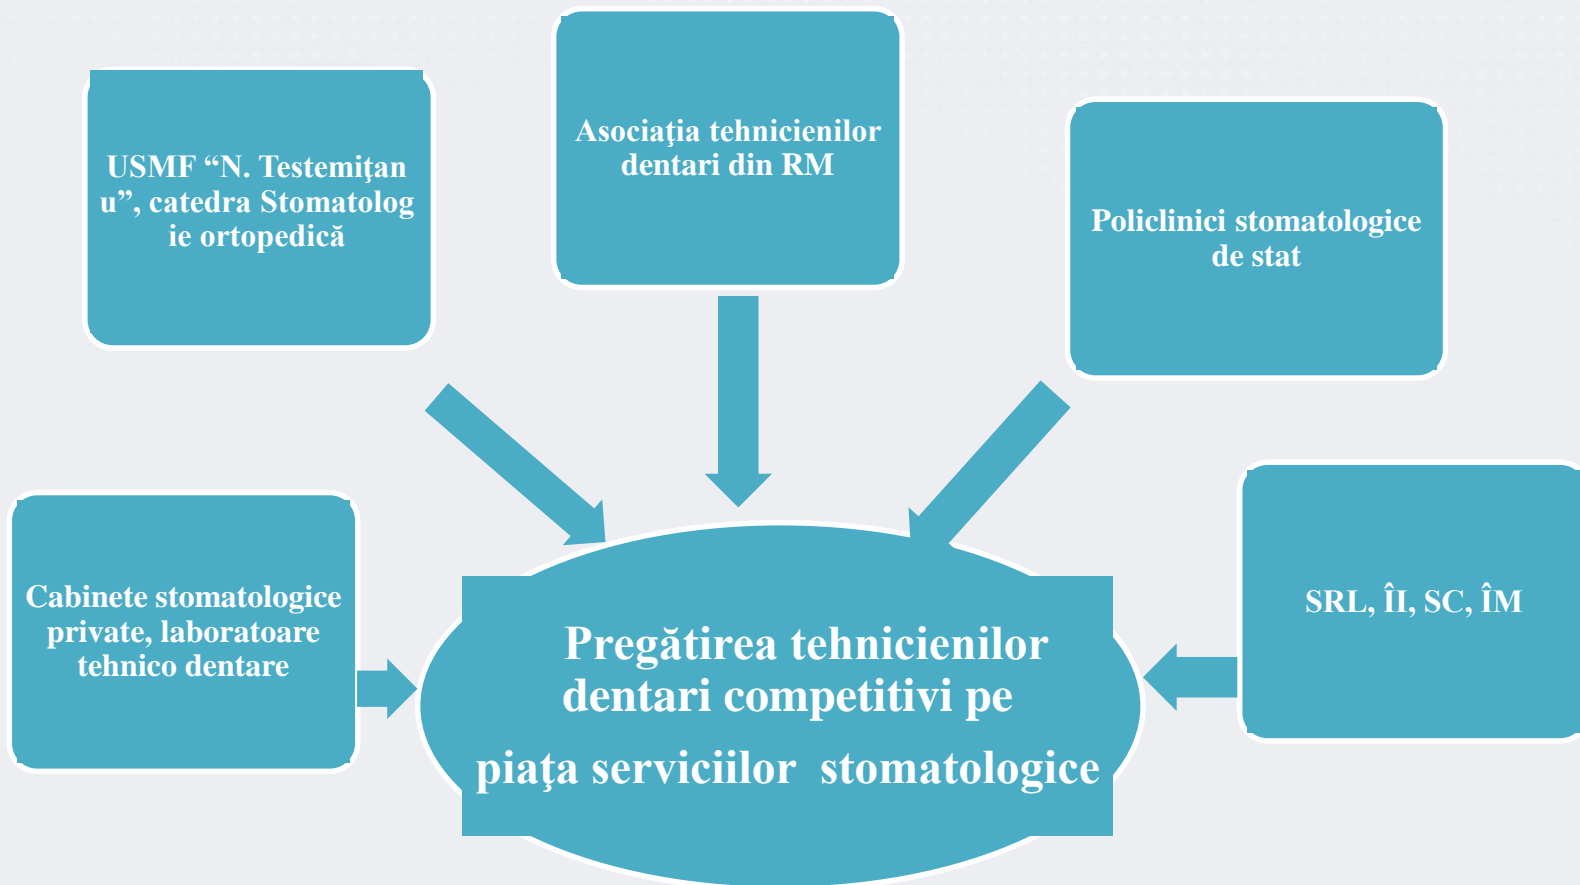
USMF “N. Testemiţanu”, catedra Stomatologie ortopedică

Asociaţia tehnicienilor dentari din RM

Policlinici stomatologice de stat

Cabinete stomatologice private, laboratoare tehnico dentare

SRL, ÎI, SC, ÎM

Pregătirea tehnicienilor dentari competitivi pe piaţa serviciilor stomatologice